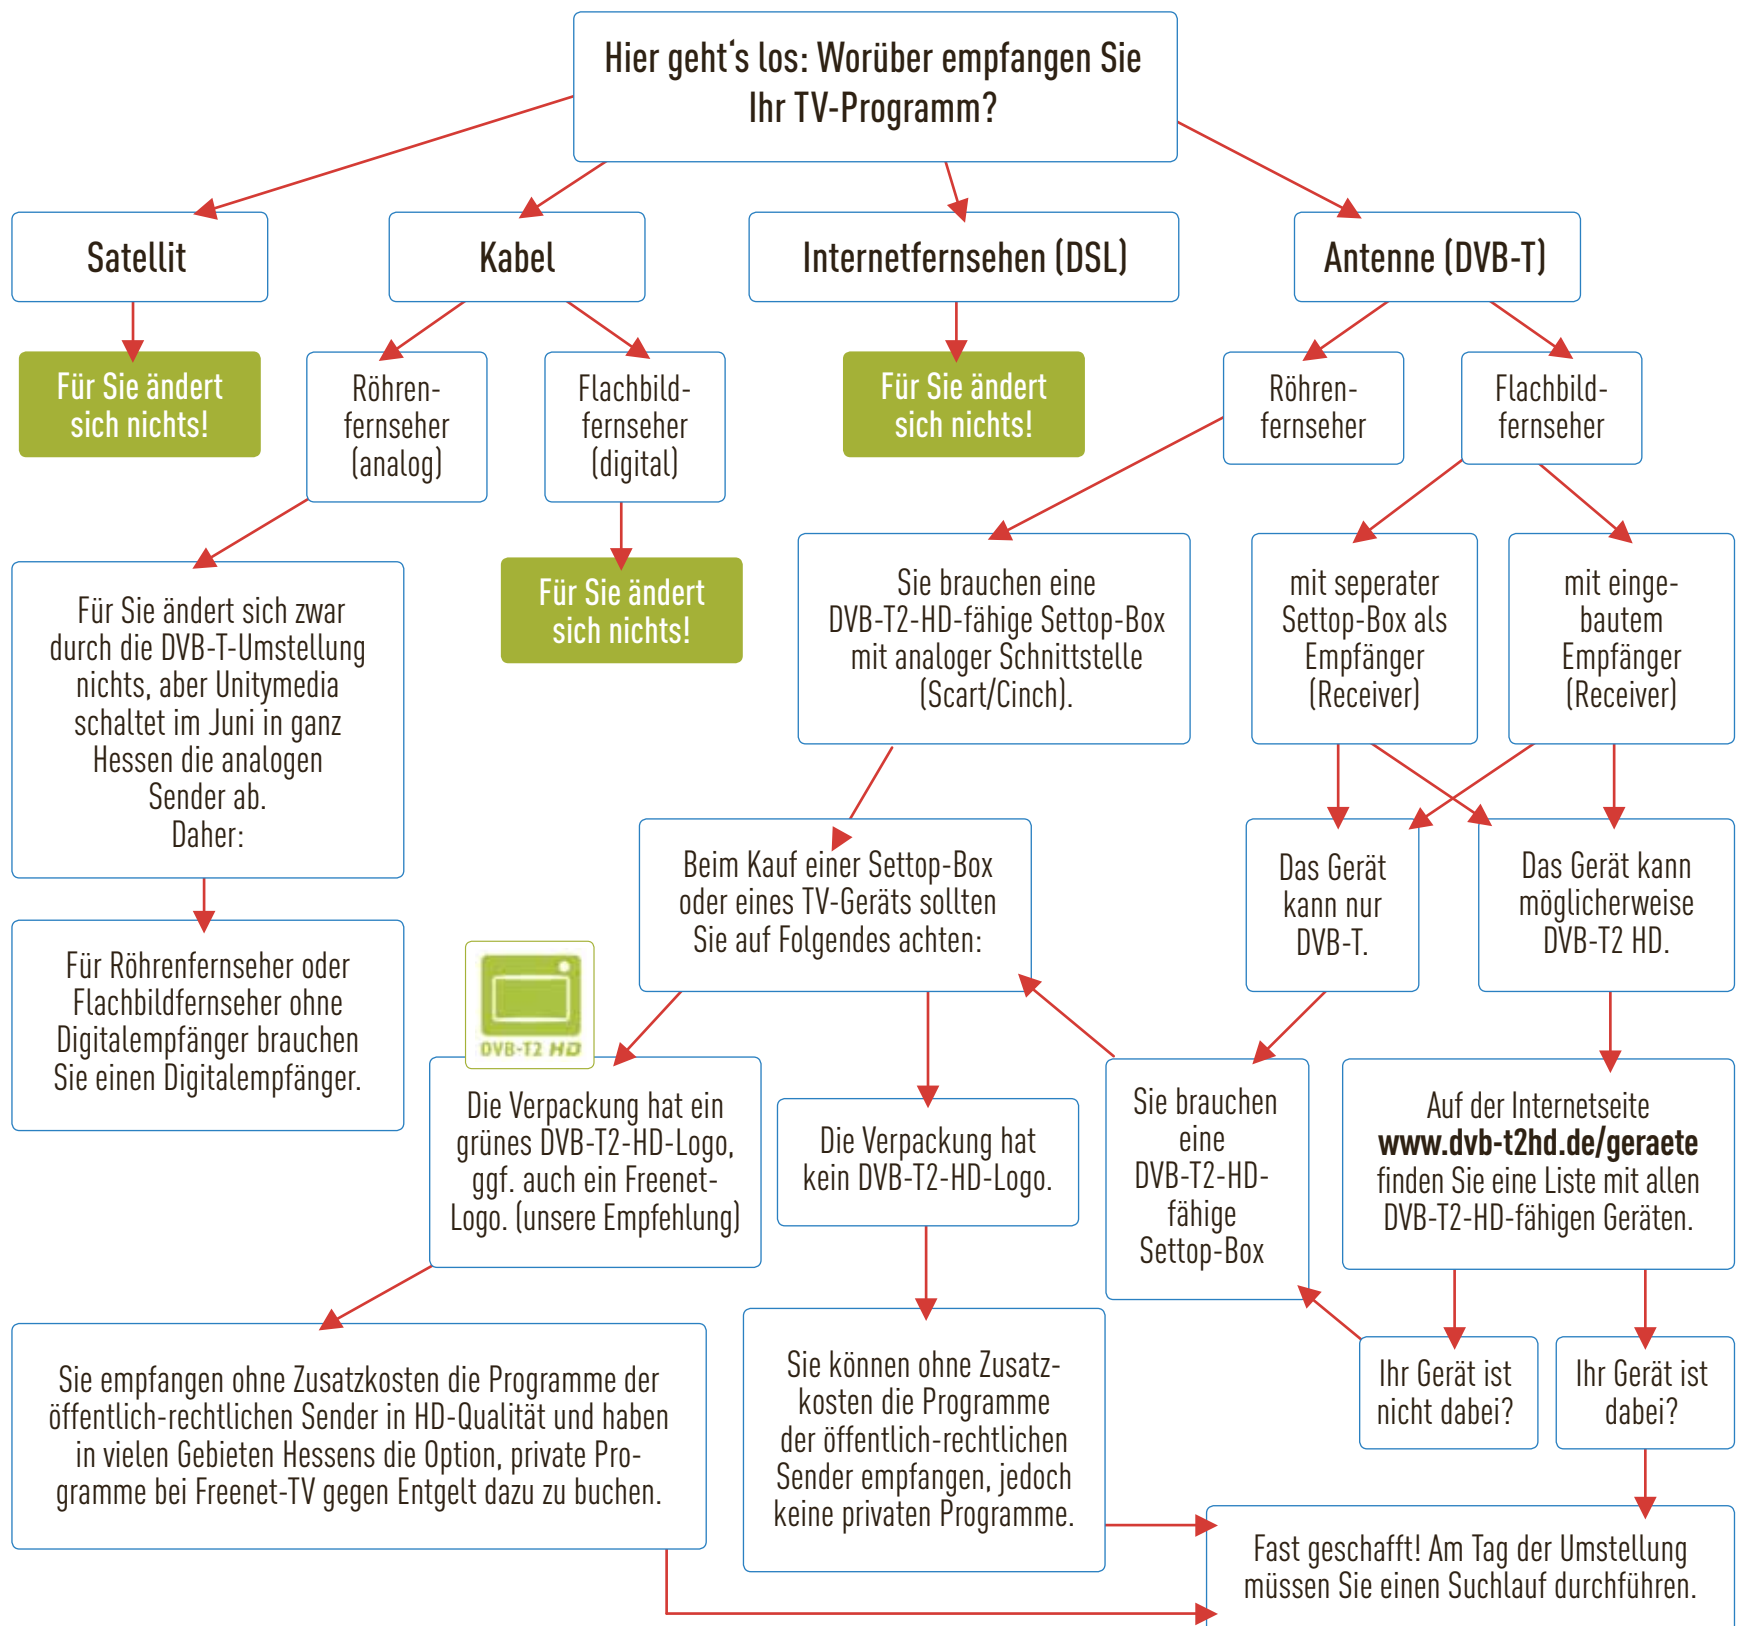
Hier geht's los: Worüber empfangen Sie Ihr TV-Programm?

Satellit

Für Sie ändert sich nichts!

Kabel

Röhrenfernseher (analog)

Flachbildfernseher (digital)

Für Sie ändert sich nichts!

Für Sie ändert sich zwar durch die DVB-T-Umstellung nichts, aber Unitymedia schaltet im Juni in ganz Hessen die analogen Sender ab. Daher:

Für Röhrenfernseher oder Flachbildfernseher ohne Digitalempfänger brauchen Sie einen Digitalempfänger.

Internetfernsehen (DSL)

Für Sie ändert sich nichts!

Antenne (DVB-T)

Röhrenfernseher

Flachbildfernseher

Sie brauchen eine DVB-T2-HD-fähige Settop-Box mit analoger Schnittstelle (Scart/Cinch).

mit seperater Settop-Box als Empfänger (Receiver)

mit eingebautem Empfänger (Receiver)

Beim Kauf einer Settop-Box oder eines TV-Geräts sollten Sie auf Folgendes achten:

Das Gerät kann nur DVB-T.

Das Gerät kann möglicherweise DVB-T2 HD.

DVB-T2 HD

Die Verpackung hat ein grünes DVB-T2-HD-Logo, ggf. auch ein Freenet-Logo. (unsere Empfehlung)

Die Verpackung hat kein DVB-T2-HD-Logo.

Sie brauchen eine DVB-T2-HD-fähige Settop-Box

Auf der Internetseite **www.dvb-t2hd.de/geraete** finden Sie eine Liste mit allen DVB-T2-HD-fähigen Geräten.

Sie empfangen ohne Zusatzkosten die Programme der öffentlich-rechtlichen Sender in HD-Qualität und haben in vielen Gebieten Hessens die Option, private Programme bei Freenet-TV gegen Entgelt dazu zu buchen.

Sie können ohne Zusatzkosten die Programme der öffentlich-rechtlichen Sender empfangen, jedoch keine privaten Programme.

Ihr Gerät ist nicht dabei?

Ihr Gerät ist dabei?

Fast geschafft! Am Tag der Umstellung müssen Sie einen Suchlauf durchführen.